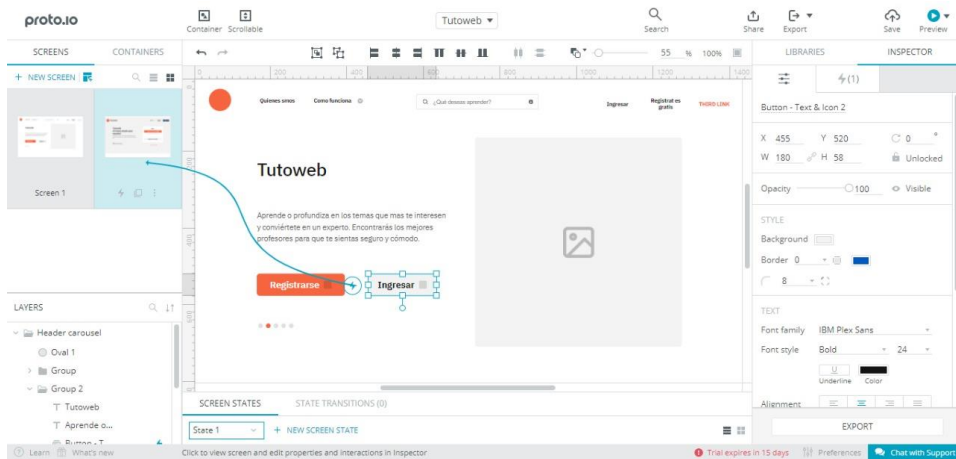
proto.io

Container Scrollable

Tutoweb ▾

Search

Share Export

Save Preview

SCREENS CONTAINERS

+ NEW SCREEN

Screen 1

55 % 100%

200 400 600 800 1000 1200 1400

Quienes smos Como funciona

¿Qué deseas aprender?

Ingresar Registrat es gratis THIRD LINK

Tutoweb

Aprende o profundiza en los temas que mas te interesen y conviértete en un experto. Encontrarás los mejores profesores para que te sientas seguro y cómodo.

Registrarse Ingresar

LAYERS

Header carousel
Oval 1
Group
Group 2
Tutoweb
Aprende o...
Button - T...

SCREEN STATES STATE TRANSITIONS (0)

State 1 + NEW SCREEN STATE

LIBRARIES INSPECTOR

(1)

Button - Text & Icon 2

X 455 Y 520 0 °
W 180 H 58 Unlocked

Opacity 100 Visible

STYLE

Background

Border 0

8

TEXT

Font family IBM Plex Sans

Font style Bold 24

Underline Color

Alignment

EXPORT

Learn What's new Click to view screen and edit properties and interactions in Inspector Trial expires in 15 days Preferences Chat with Support